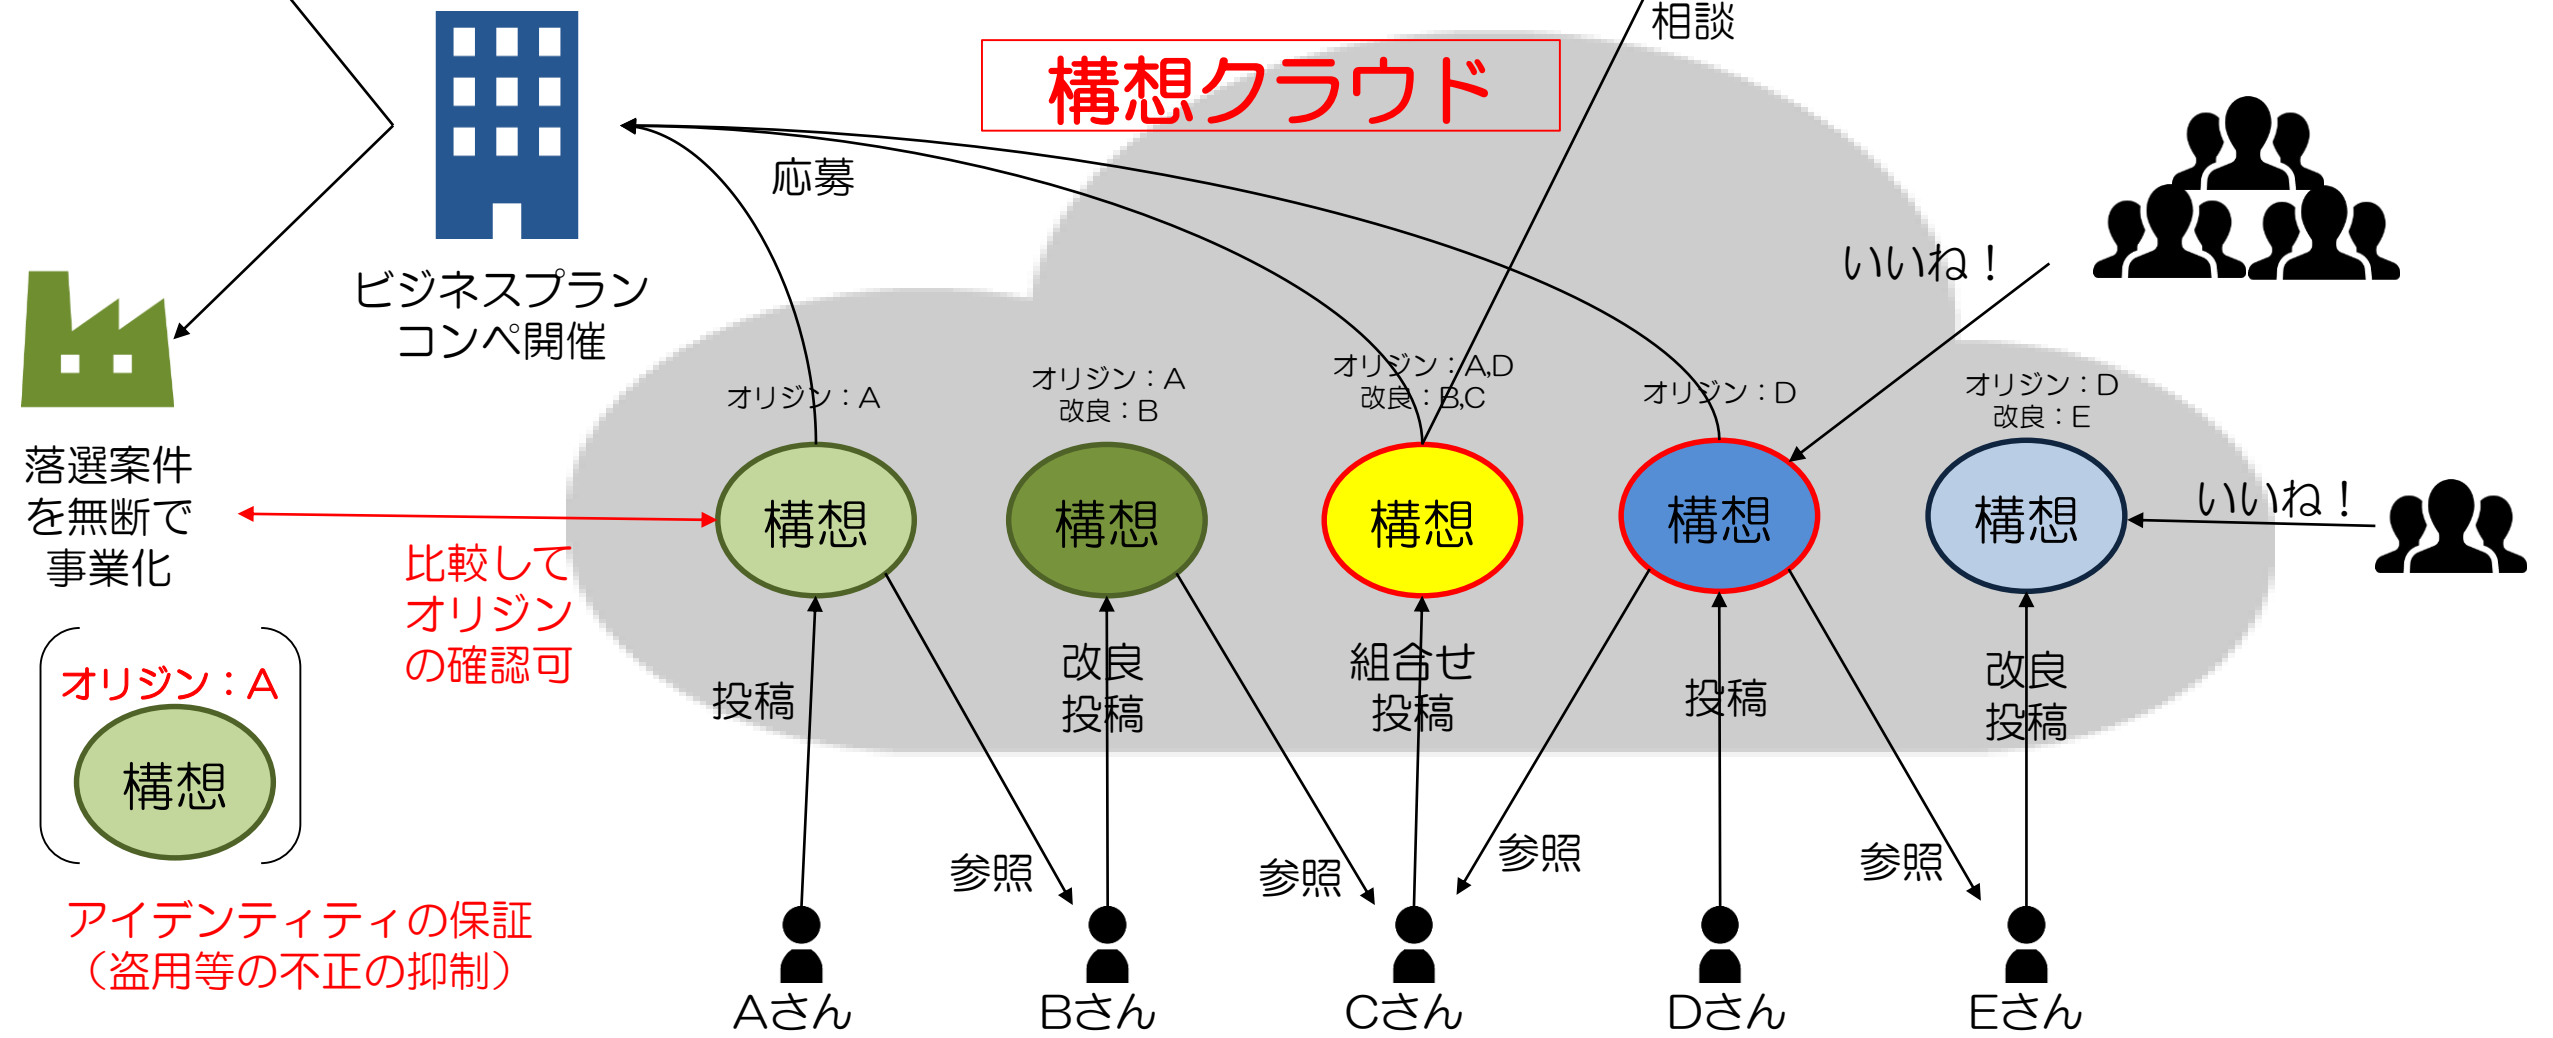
相談

構想クラウド

ビジネスプラン
コンペ開催

応募

いいね！

落選案件
を無断で
事業化

オリジン：A

オリジン：A
改良：B

オリジン：A,D
改良：B,C

オリジン：D

オリジン：D
改良：E

構想

構想

構想

構想

構想

いいね！

比較して
オリジン
の確認可

オリジン：A
構想

投稿

改良
投稿

組合せ
投稿

投稿

改良
投稿

参照

参照

参照

参照

アイデンティティの保証
（盗用等の不正の抑制）

Aさん

Bさん

Cさん

Dさん

Eさん